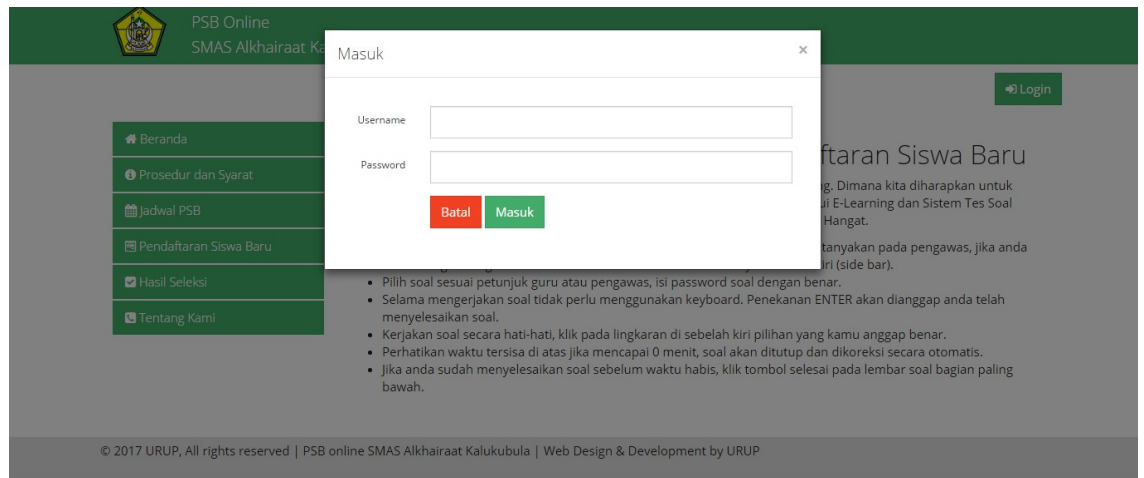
PSB Online
SMAS Alkhairaat Ka

Login

Beranda
Prosedur dan Syarat
Jadwal PSB
Pendaftaran Siswa Baru
Hasil Seleksi
Tentang Kami

Masuk ×

Username
Password

Batal Masuk

ftaran Siswa Baru

g. Dimana kita diharapkan untuk
ui E-Learning dan Sistem Tes Soal
Hangat.

tanyakan pada pengawas, jika anda
iri (side bar).

• Pilih soal sesuai petunjuk guru atau pengawas, isi password soal dengan benar.
• Selama mengerjakan soal tidak perlu menggunakan keyboard. Penekanan ENTER akan dianggap anda telah menyelesaikan soal.
• Kerjakan soal secara hati-hati, klik pada lingkaran di sebelah kiri pilihan yang kamu anggap benar.
• Perhatikan waktu tersisa di atas jika mencapai 0 menit, soal akan ditutup dan dikoreksi secara otomatis.
• Jika anda sudah menyelesaikan soal sebelum waktu habis, klik tombol selesai pada lembar soal bagian paling bawah.

© 2017 URUP, All rights reserved | PSB online SMAS Alkhairaat Kalukubula | Web Design & Development by URUP